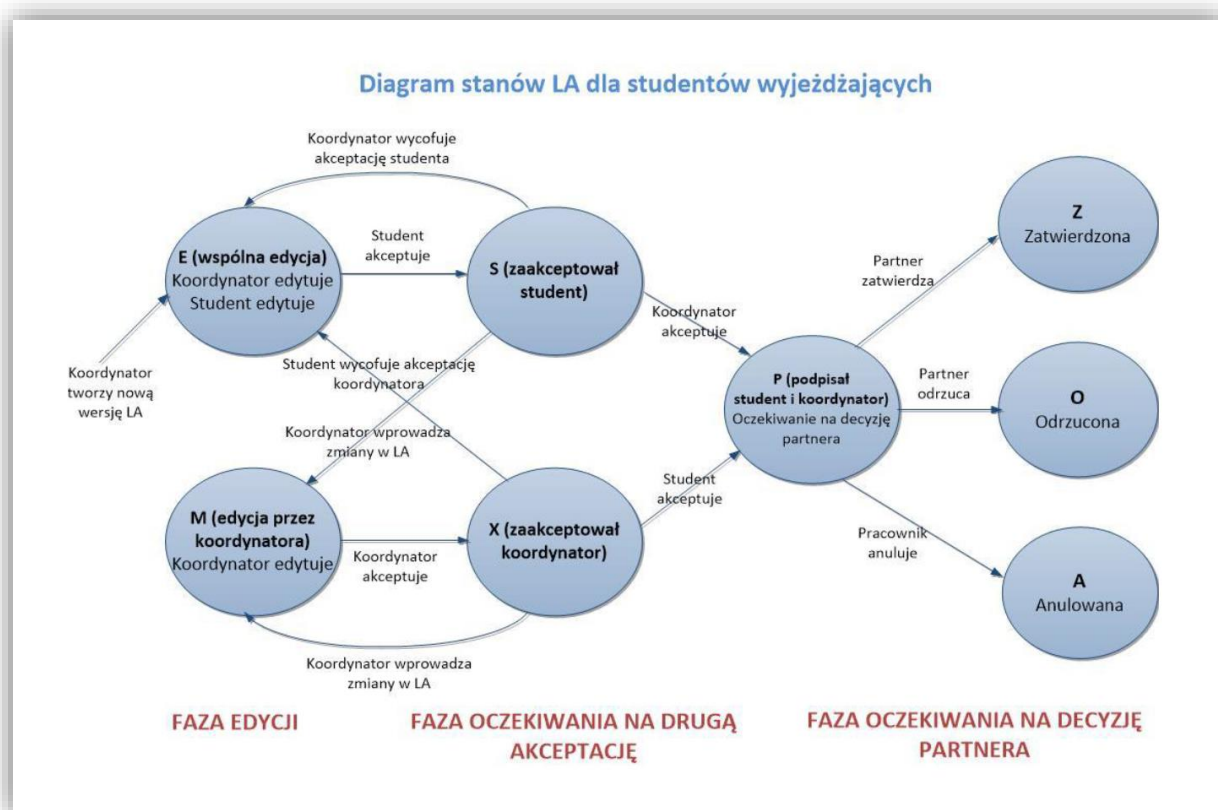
Diagram stanów LA dla studentów wyjeżdżających

Koordynator wycofuje akceptację studenta

E (wspólna edycja)
Koordynator edytuje
Student edytuje

Student akceptuje

S (zaakceptował student)

Koordynator tworzy nową wersję LA

Student wycofuje akceptację koordynatora

Koordynator wprowadza zmiany w LA

M (edycja przez koordynatora)
Koordynator edytuje

Koordynator akceptuje

X (zaakceptował koordynator)

Koordynator wprowadza zmiany w LA

Koordynator akceptuje

Student akceptuje

P (podpisał student i koordynator)
Oczekiwanie na decyzję partnera

Partner zatwierdza

Z
Zatwierdzona

Partner odrzuca

O
Odrzucona

Pracownik anuluje

A
Anulowana

FAZA EDYCJI

FAZA OCZEKIWANIA NA DRUGĄ AKCEPTACJĘ

FAZA OCZEKIWANIA NA DECYZJĘ PARTNERA